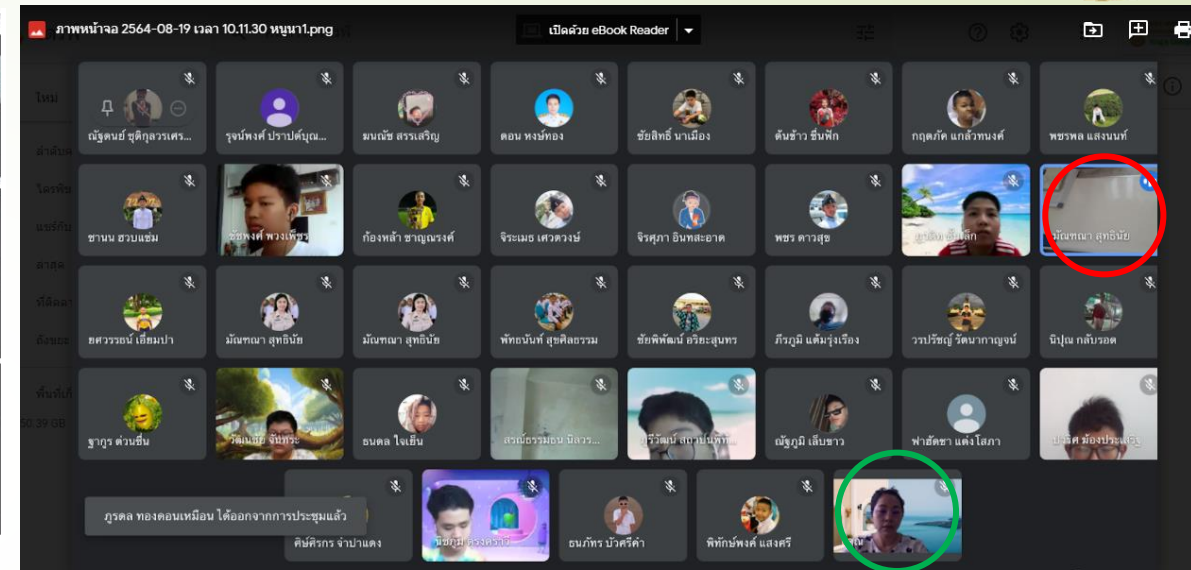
ภาพหน้าจอ 2564-08-19 เวลา 10.11.30 หนูนา1.png

เปิดด้วย eBook Reader

ใหม่

ณัฐพนธ์ ชุติกุลวรเศร...
รุจน์พงศ์ ปราปต์บุญ...
มนณัช สรรเสริญ
ดอน หงษ์ทอง
ชัยสิทธิ์ นาเมือง
ต้นข้าว ชื่นฟัก
กฤตภัค แก้วทนงค์
พชรพล แสงนนท์

ชานน ฮวบแช่ม
ชัยพงศ์ พวงเพ็ชร
ก้องหล้า ชาญณรงค์
จิระเมธ เศวตวงษ์
จิรศุภา อินทสะอาด
พชร ดาวสุข
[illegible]
มัณฑณา สุทธินัย

ยศวรรธน์ เอี่ยมป่า
มัณฑณา สุทธินัย
มัณฑณา สุทธินัย
พัทธนันท์ สุขศิลธรรม
ชัยพิพัฒน์ อริยะสุนทร
ภีรภูมิ แต้มรุ่งเรือง
วรปรัชญ์ รัตนากาญจน์
นิปุณ กลับรอด

ฐากูร ด่วนชื่น
วัฒนชัย จันทระ
ธนดล ใจเย็น
สรณ์ธรรมธน นิลวร...
ศิริวัฒน์ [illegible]
ณัฐภูมิ เล็บขาว
ฟาฮัดซา แต่งโสภา
ปวริศ ม่องประเสริฐ

ภูรดล ทองดอนเหมือน ได้ออกจากการประชุมแล้ว
ศิษศิรกร จำปาแดง
ชัชภูมิ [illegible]
ธนภัทร บัวศรีคำ
พิทักษ์พงศ์ แสงศรี